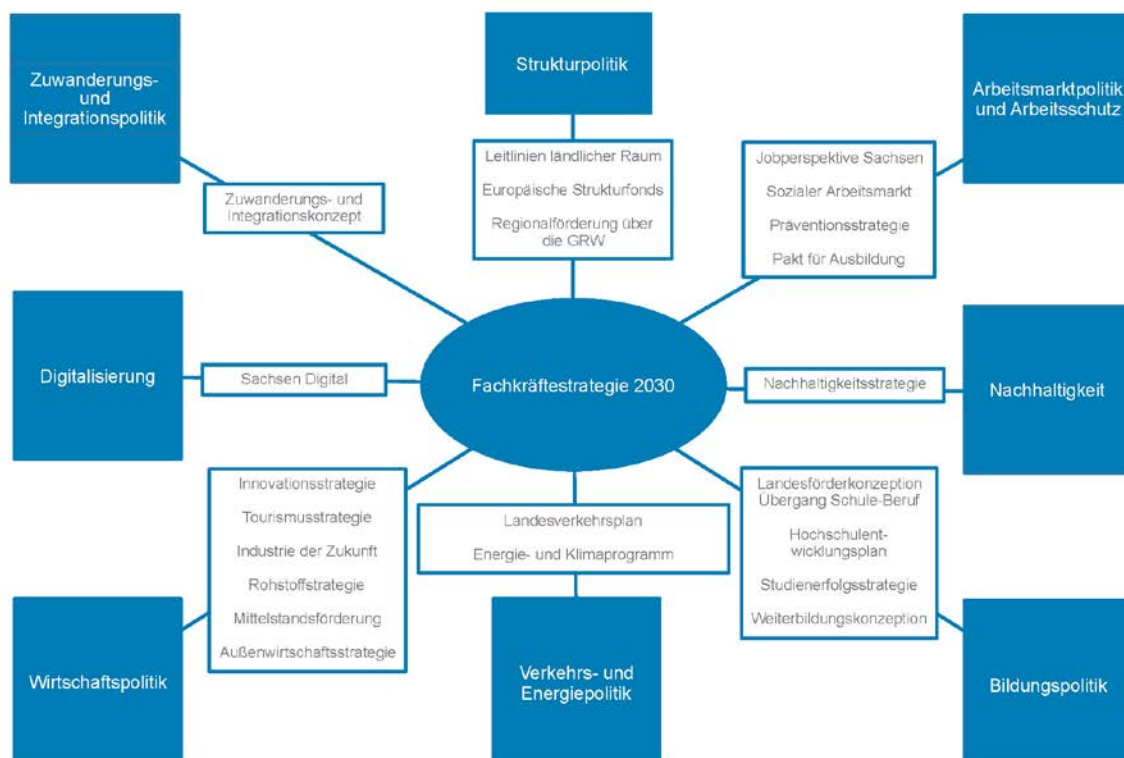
Zuwanderungs- und Integrationspolitik

Zuwanderungs- und Integrationskonzept

Strukturpolitik

Leitlinien ländlicher Raum

Europäische Strukturfonds

Regionalförderung über die GRW

Arbeitsmarktpolitik und Arbeitsschutz

Jobperspektive Sachsen

Sozialer Arbeitsmarkt

Präventionsstrategie

Pakt für Ausbildung

Digitalisierung

Sachsen Digital

Fachkräftestrategie 2030

Nachhaltigkeitsstrategie

Nachhaltigkeit

Innovationsstrategie

Tourismusstrategie

Industrie der Zukunft

Rohstoffstrategie

Mittelstandsförderung

Außenwirtschaftsstrategie

Wirtschaftspolitik

Landesverkehrsplan

Energie- und Klimaprogramm

Verkehrs- und Energiepolitik

Landesförderkonzeption Übergang Schule-Beruf

Hochschulentwicklungsplan

Studienerfolgsstrategie

Weiterbildungskonzeption

Bildungspolitik